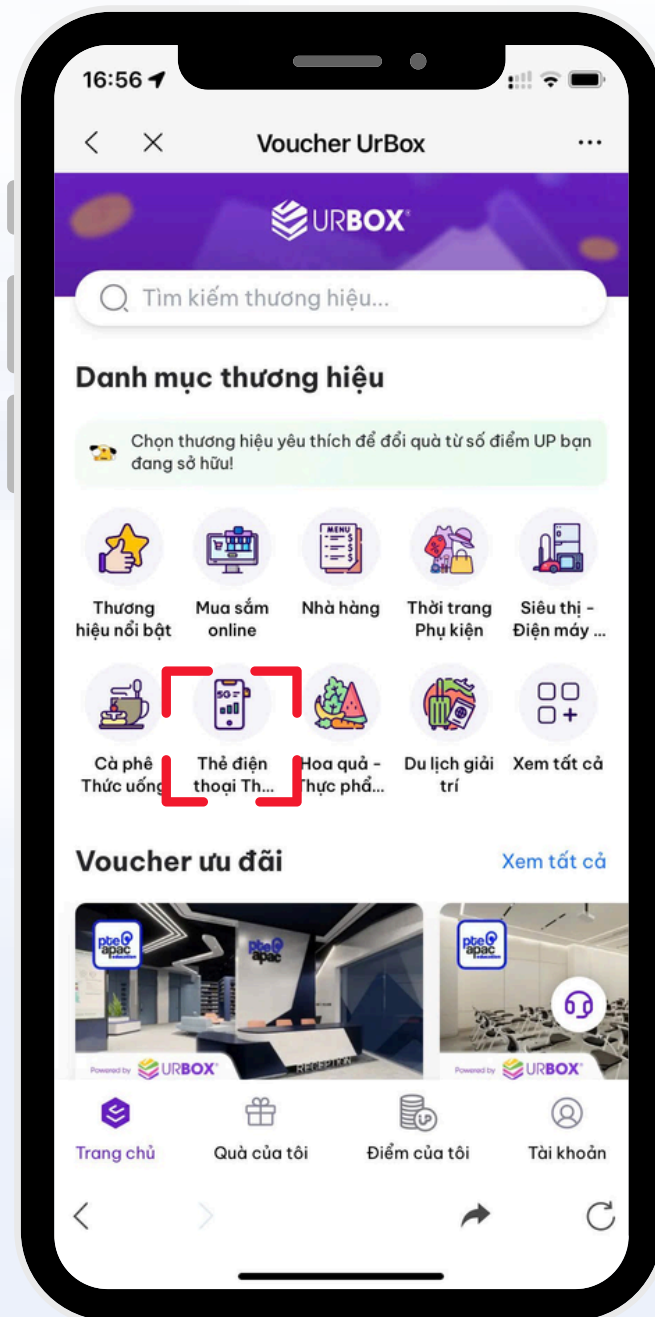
16:56

Voucher UrBox

URBOX

Tìm kiếm thương hiệu...

Danh mục thương hiệu

Chọn thương hiệu yêu thích để đổi quà từ số điểm UP bạn đang sở hữu!

Thương hiệu nổi bật

Mua sắm online

MENU
Nhà hàng

Thời trang Phụ kiện

Siêu thị - Điện máy ...

Cà phê Thức uống

5G
Thẻ điện thoại Th...

Hoa quả - Thực phẩ...

Du lịch giải trí

Xem tất cả

Voucher ưu đãi

Xem tất cả

pte apac
pte apac
RECEPTION
Powered by URBOX

pte apac
Powered by URBOX

Trang chủ

Quà của tôi

Điểm của tôi

Tài khoản